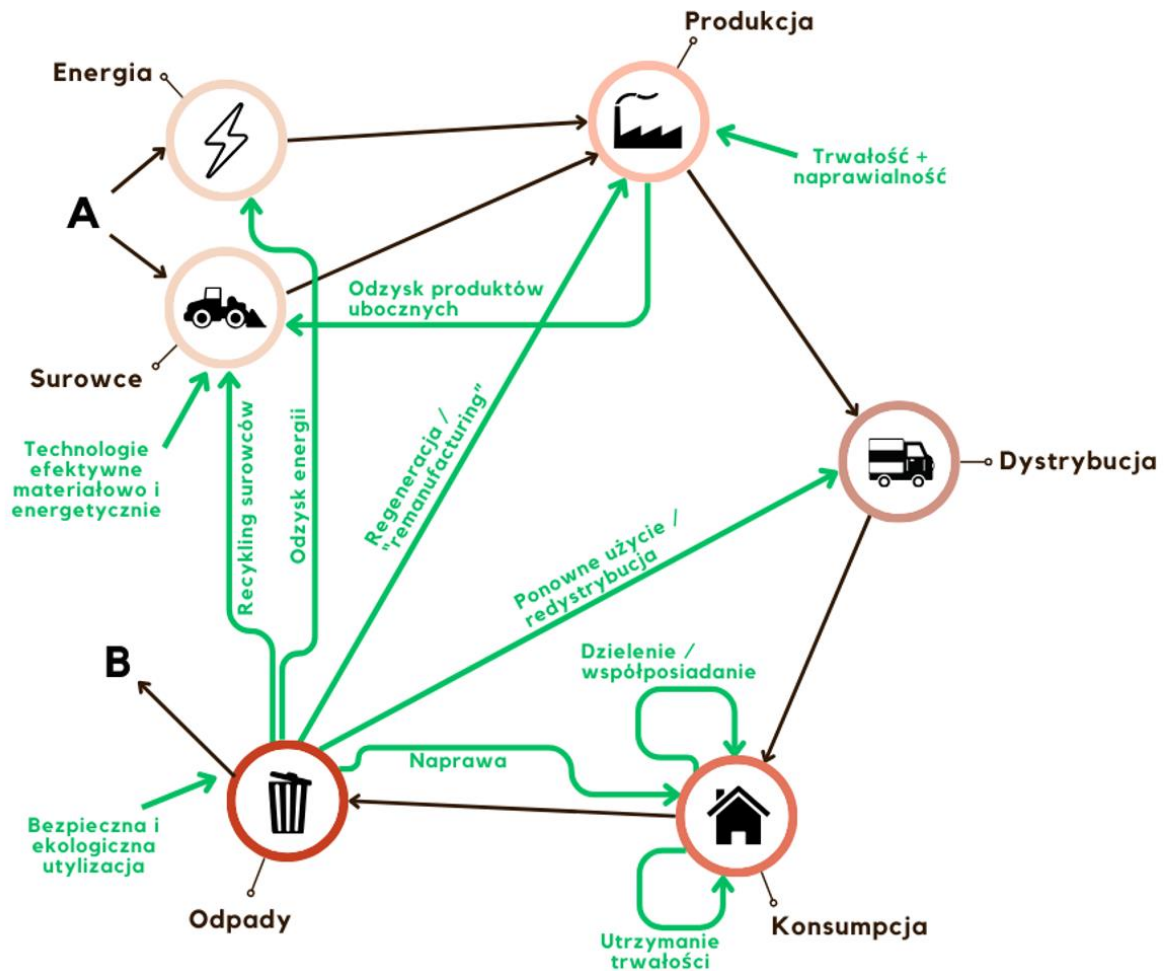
Produkcja

Energia

Trwałość + naprawialność

A

Odzysk produktów ubocznych

Surowce

Technologie efektywne materiałowo i energetycznie

Recykling surowców

Odzysk energii

Regeneracja / "remanufacturing"

Dystrybucja

Ponowne użycie / redystrybucja

B

Dzielenie / współposiadanie

Naprawa

Bezpieczna i ekologiczna utylizacja

Odpady

Utrzymanie trwałości

Konsumpcja